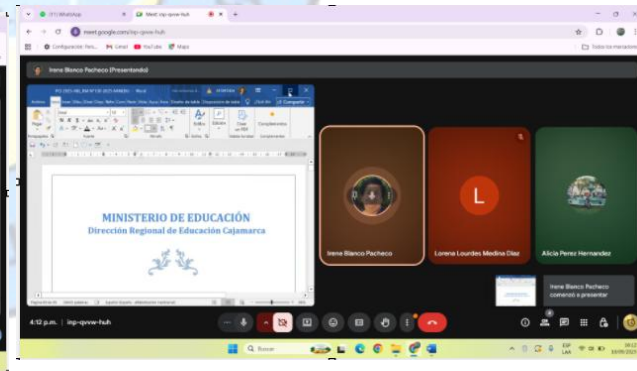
(11) WhatsApp
Meet: inp-qvvw-huh
meet.google.com/inp-qvvw-huh
Configuración Pers...
Gmail
YouTube
Maps
Todos los marcadores

Irene Blanco Pacheco (Presentando)

MINISTERIO DE EDUCACIÓN
Dirección Regional de Educación Cajamarca

Irene Blanco Pacheco
L
Lorena Lourdes Medina Diaz
Alicia Perez Hernandez

Irene Blanco Pacheco comenzó a presentar

4:12 p. m. | inp-qvvw-huh

Buscar